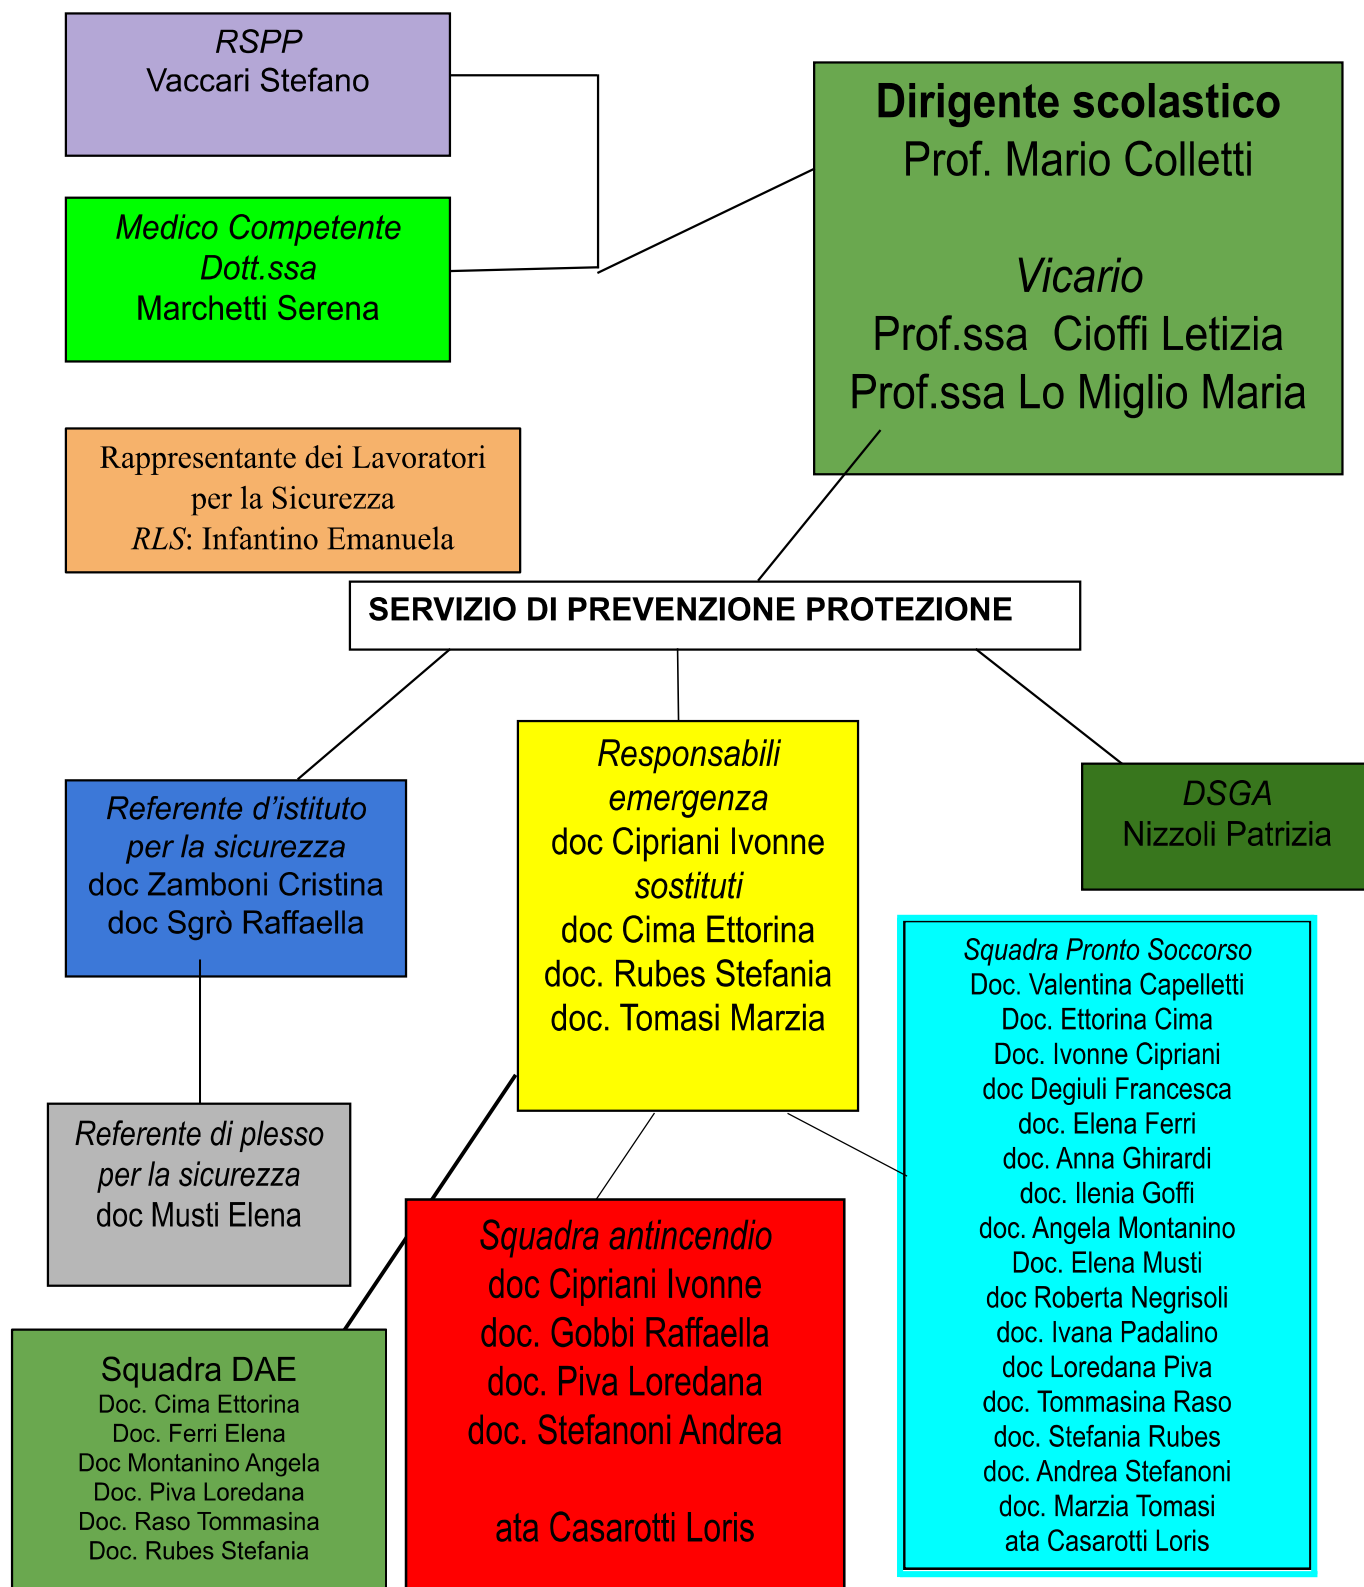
RSPP
Vaccari Stefano

Medico Competente
Dott.ssa
Marchetti Serena

Dirigente scolastico
Prof. Mario Colletti

Vicario
Prof.ssa Cioffi Letizia
Prof.ssa Lo Miglio Maria

Rappresentante dei Lavoratori
per la Sicurezza
RLS: Infantino Emanuela

SERVIZIO DI PREVENZIONE PROTEZIONE

Referente d'istituto
per la sicurezza
doc Zamboni Cristina
doc Sgrò Raffaella

Responsabili
emergenza
doc Cipriani Ivonne
sostituti
doc Cima Ettorina
doc. Rubes Stefania
doc. Tomasi Marzia

DSGA
Nizzoli Patrizia

Squadra Pronto Soccorso
Doc. Valentina Capelletti
Doc. Ettorina Cima
Doc. Ivonne Cipriani
doc Degiuli Francesca
doc. Elena Ferri
doc. Anna Ghirardi
doc. Ilenia Goffi
doc. Angela Montanino
Doc. Elena Musti
doc Roberta Negrisoli
doc. Ivana Padalino
doc Loredana Piva
doc. Tommasina Raso
doc. Stefania Rubes
doc. Andrea Stefanoni
doc. Marzia Tomasi
ata Casarotti Loris

Referente di plesso
per la sicurezza
doc Musti Elena

Squadra antincendio
doc Cipriani Ivonne
doc. Gobbi Raffaella
doc. Piva Loredana
doc. Stefanoni Andrea

ata Casarotti Loris

Squadra DAE
Doc. Cima Ettorina
Doc. Ferri Elena
Doc Montanino Angela
Doc. Piva Loredana
Doc. Raso Tommasina
Doc. Rubes Stefania